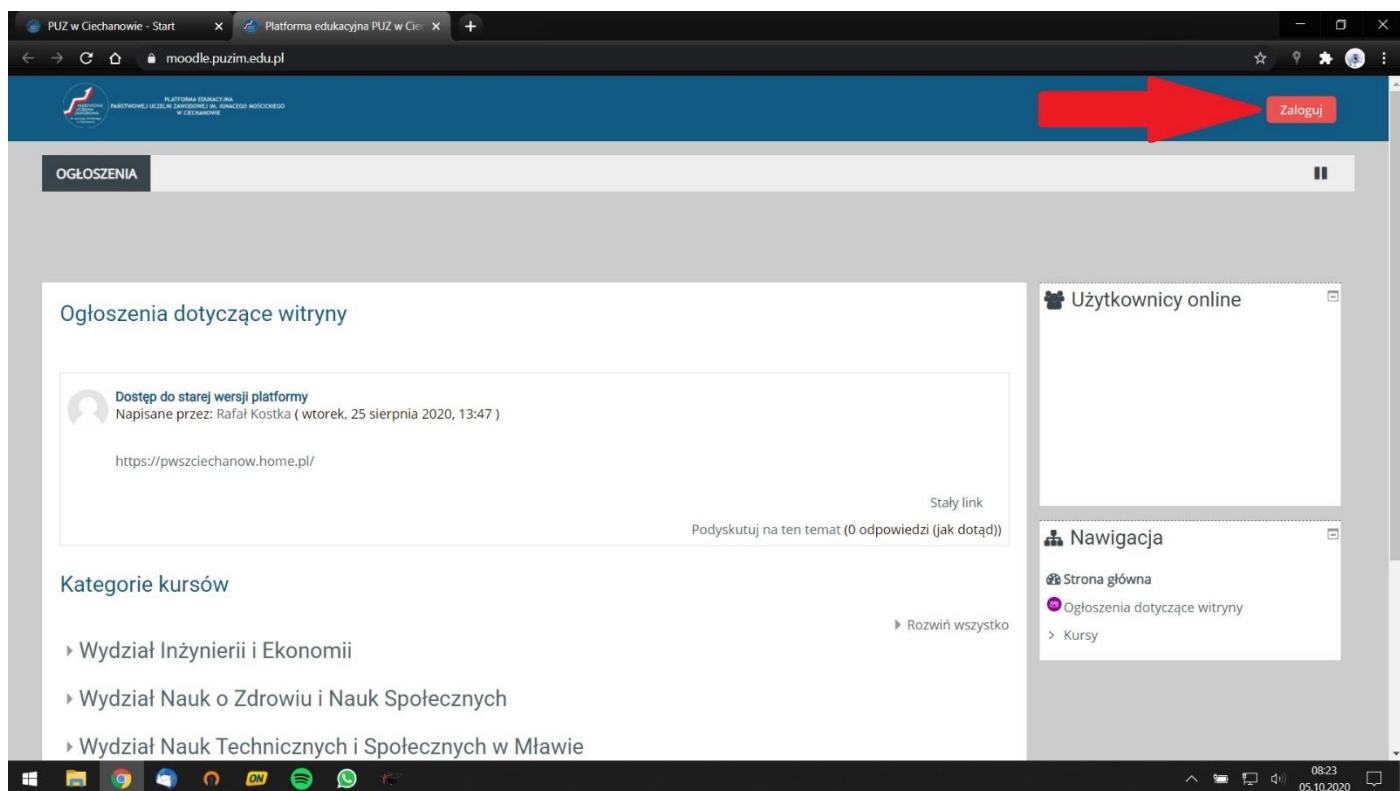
PUZ w Ciechanowie - Start
Platforma edukacyjna PUZ w Cie
moodle.puzim.edu.pl

PLATFORMA EDUKACYJNA PAŃSTWOWEJ UCZELNI ZAWODOWEJ IM. IGNACEGO MOŚCICKIEGO W CIECHANOWIE

Zaloguj

OGŁOSZENIA

Ogłoszenia dotyczące witryny

Dostęp do starej wersji platformy
Napisane przez: Rafał Kostka ( wtorek, 25 sierpnia 2020, 13:47 )

https://pwszciechanow.home.pl/

Stały link
Podyskutuj na ten temat (0 odpowiedzi (jak dotąd))

Kategorie kursów

Rozwiń wszystko

Wydział Inżynierii i Ekonomii

Wydział Nauk o Zdrowiu i Nauk Społecznych

Wydział Nauk Technicznych i Społecznych w Mławie

Użytkownicy online

Nawigacja

Strona główna
Ogłoszenia dotyczące witryny
Kursy

08:23
05.10.2020